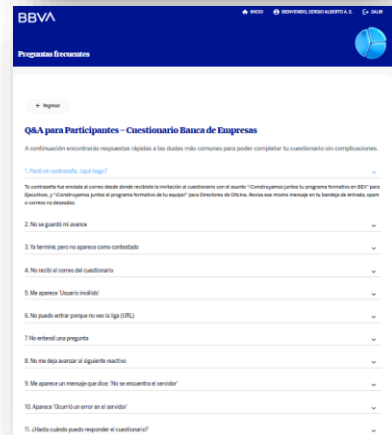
BBVA

INICIO BIENVENIDO, SERGIO ALBERTO A. S. SALIR

Preguntas frecuentes

← Regresar

Q&A para Participantes – Cuestionario Banca de Empresas

A continuación encontrarás respuestas rápidas a las dudas más comunes para poder completar tu cuestionario sin complicaciones.

1. Perdí mi contraseña, ¿qué hago?

Tu contraseña fue enviada al correo desde donde recibiste la invitación al cuestionario con el asunto "¡Construyamos juntos tu programa formativo en BEX!" para Ejecutivos, y "¡Construyamos juntos el programa formativo de tu equipo!" para Directores de Oficina. Revisa ese mismo mensaje en tu bandeja de entrada, spam o correos no deseados.

2. No se guardó mi avance

3. Ya terminé, pero no aparece como contestado

4. No recibí el correo del cuestionario

5. Me aparece 'Usuario inválido'

6. No puedo entrar porque no veo la liga (URL)

7. No entendí una pregunta

8. No me deja avanzar al siguiente reactivo

9. Me aparece un mensaje que dice: 'No se encuentra el servidor'

10. Aparece 'Ocurrió un error en el servidor'

11. ¿Hasta cuándo puedo responder el cuestionario?